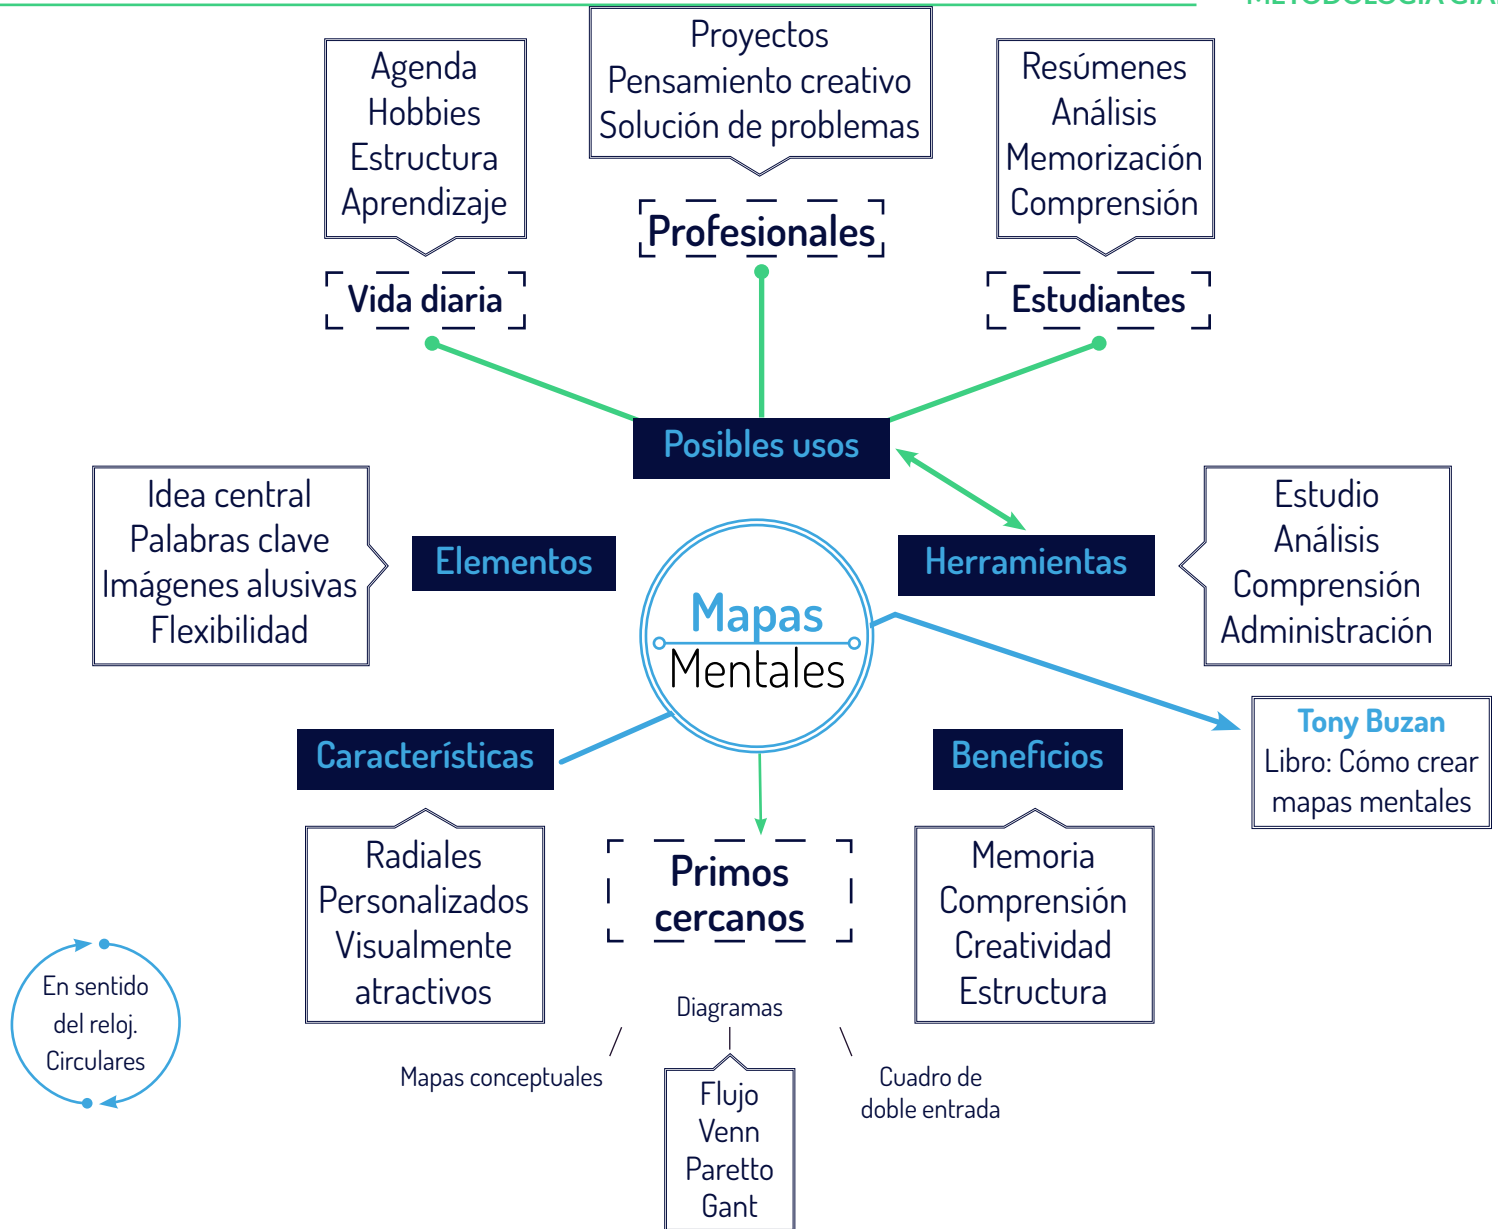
Agenda
Hobbies
Estructura
Aprendizaje

Vida diaria

Proyectos
Pensamiento creativo
Solución de problemas

Profesionales

Resúmenes
Análisis
Memorización
Comprensión

Estudiantes

Posibles usos

Idea central
Palabras clave
Imágenes alusivas
Flexibilidad

Elementos

Mapas
Mentales

Herramientas

Estudio
Análisis
Comprensión
Administración

Tony Buzan
Libro: Cómo crear mapas mentales

Características

Beneficios

Radiales
Personalizados
Visualmente atractivos

Primos cercanos

Memoria
Comprensión
Creatividad
Estructura

En sentido del reloj.
Circulares

Diagramas

Mapas conceptuales

Cuadro de doble entrada

Flujo
Venn
Paretto
Gant